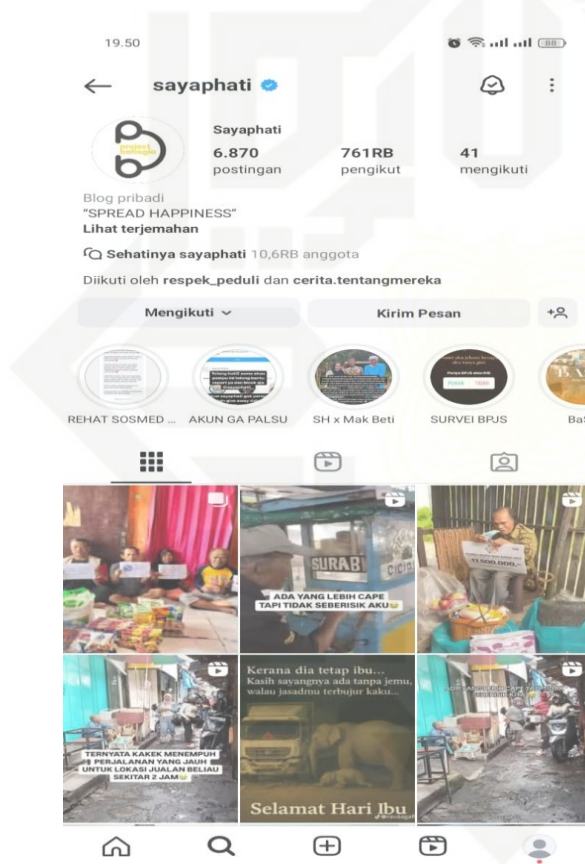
19.50

sayaphati

Sayaphati
6.870 postingan
761RB pengikut
41 mengikuti

Blog pribadi
"SPREAD HAPPINESS"
Lihat terjemahan

Sehatinya sayaphati 10,6RB anggota

Diikuti oleh respek_peduli dan cerita.tentangmereka

Mengikuti
Kirim Pesan

REHAT SOSMED ...
AKUN GA PALSU
SH x Mak Beti
SURVEI BPJS
Ba

SURABI

ADA YANG LEBIH CAPE TAPI TIDAK SEBERISIK AKU

TERNYATA KAKEK MENEMPUH PERJALANAN YANG JAUH UNTUK LOKASI JUALAN BELIAU SEKITAR 2 JAM

Kerana dia tetap ibu...
Kasih sayangnya ada tanpa jemu,
walau jasadmu terbujur kaku...

Selamat Hari Ibu